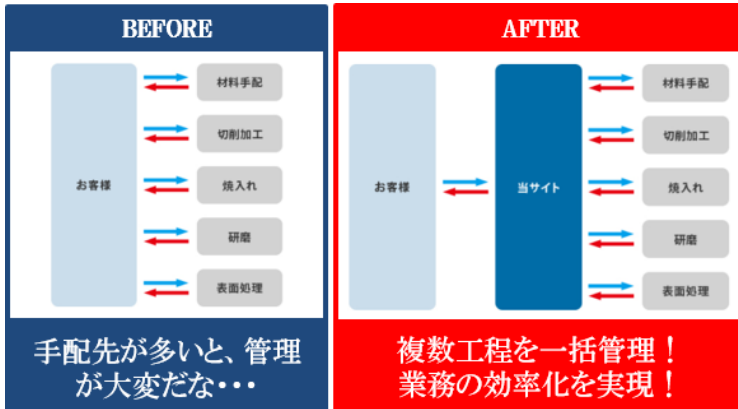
BEFORE

お客様

材料手配

切削加工

焼入れ

研磨

表面処理

手配先が多いと、管理が大変だな・・・

AFTER

お客様

当サイト

材料手配

切削加工

焼入れ

研磨

表面処理

複数工程を一括管理！業務の効率化を実現！